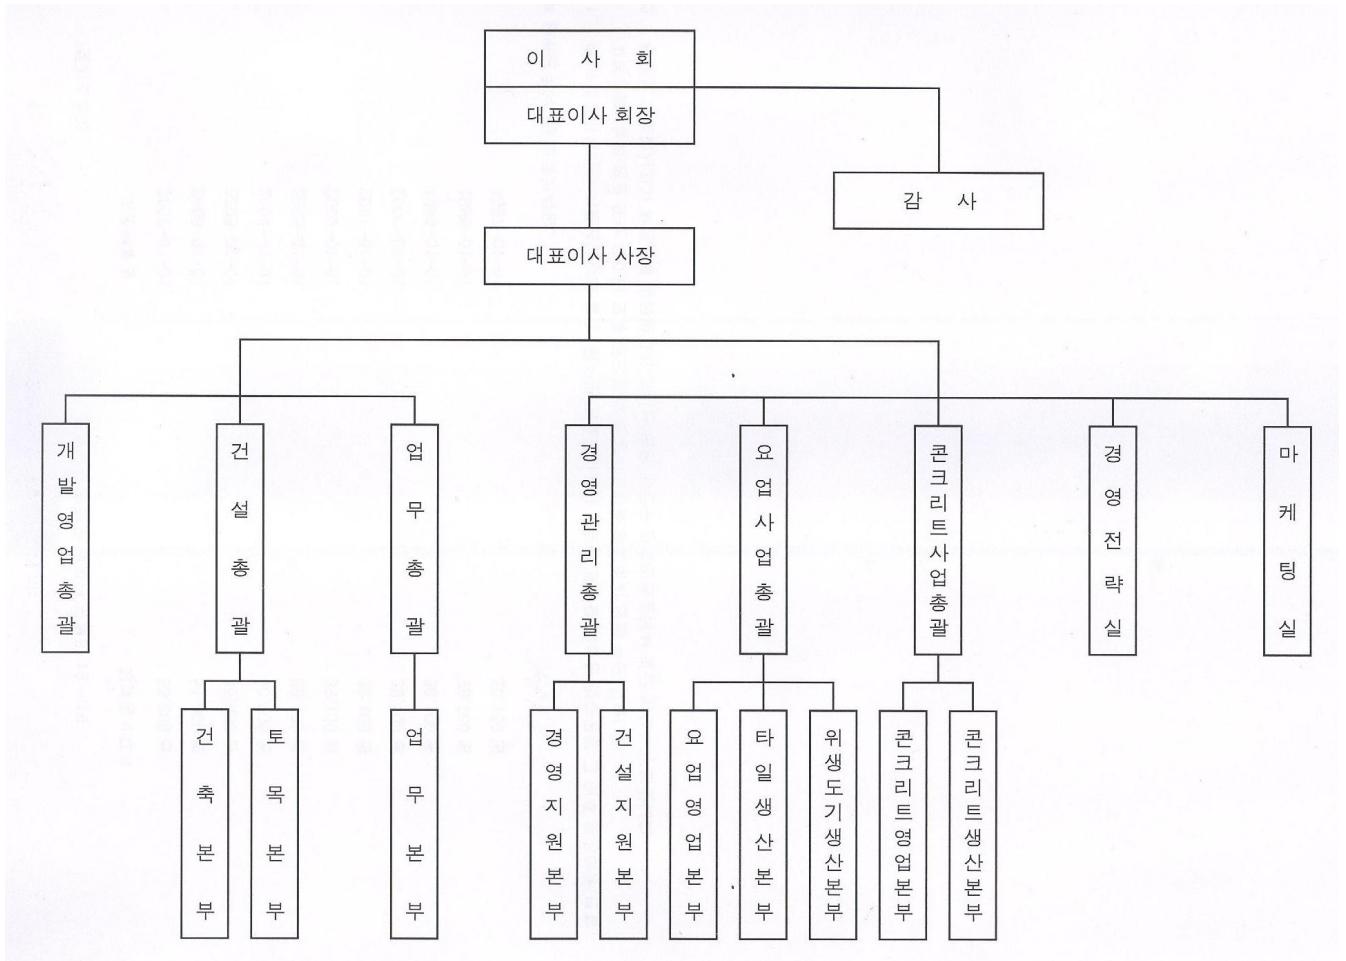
이 사 회
대표이사 회장
감 사
대표이사 사장

개발영업총괄
건설총괄
건축본부
토목본부
업무총괄
업무본부
경영관리총괄
경영지원본부
건설지원본부
요업사업총괄
요업영업본부
타일생산본부
위생도기생산본부
콘크리트사업총괄
콘크리트영업본부
콘크리트생산본부
경영전략실
마케팅실